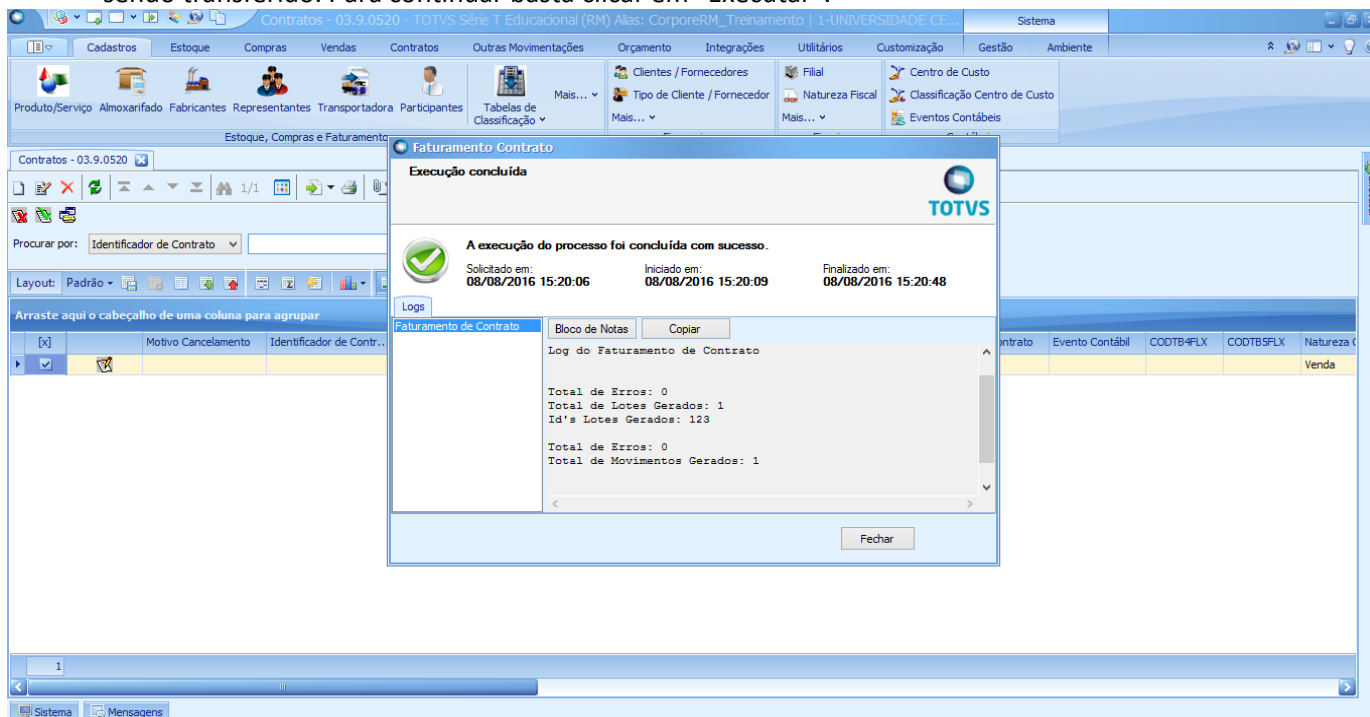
Contratos - 03.9.0520 - TOTVS Série T Educacional (RM) Alias: CorporeRM_Treinamento | 1-UNIVERSIDADE CE...

Sistema

Cadastros Estoque Compras Vendas Contratos Outras Movimentações Orçamento Integrações Utilitários Customização Gestão Ambiente

Produto/Serviço Almoxarifado Fabricantes Representantes Transportadora Participantes Tabelas de Classificação Mais...

Clientes / Fornecedores
Tipo de Cliente / Fornecedor
Mais...

Filial
Natureza Fiscal
Mais...

Centro de Custo
Classificação Centro de Custo
Eventos Contábeis

Estoque, Compras e Faturamento

Contratos - 03.9.0520

1/1

Procurar por: Identificador de Contrato

Layout: Padrão

Arraste aqui o cabeçalho de uma coluna para agrupar

| [x] | | Motivo Cancelamento | Identificador de Contr... | ontrato | Evento Contábil | CODTB4FLX | CODTB5FLX | Natureza |
|---|---|---|---|---|---|---|---|---|
| ☑ | | | | | | | | Venda |

1

Sistema Mensagens

Faturamento Contrato

Execução concluída

TOTVS

A execução do processo foi concluída com sucesso.

Solicitado em: 08/08/2016 15:20:06
Iniciado em: 08/08/2016 15:20:09
Finalizado em: 08/08/2016 15:20:48

Logs

Faturamento de Contrato

Bloco de Notas Copiar

Log do Faturamento de Contrato

Total de Erros: 0
Total de Lotes Gerados: 1
Id's Lotes Gerados: 123

Total de Erros: 0
Total de Movimentos Gerados: 1

Fechar